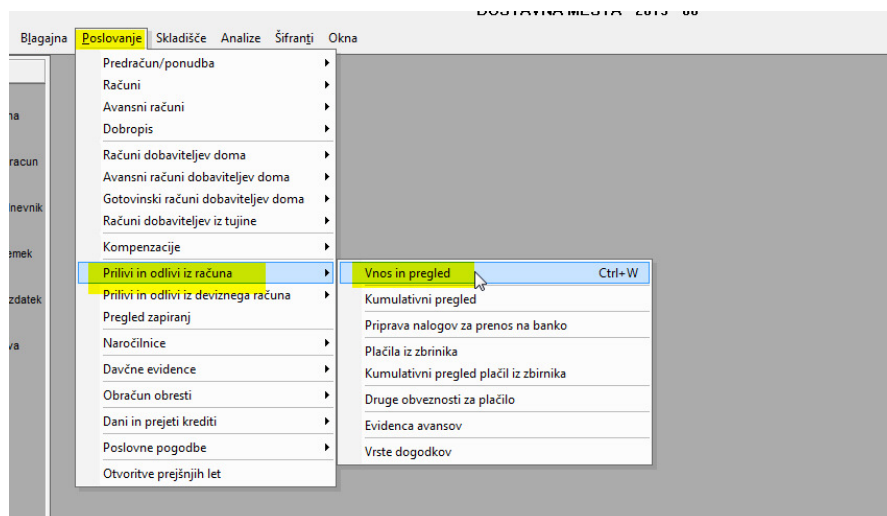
DOSTAVNA MESTA - 2013 - 00

Blagajna Poslovanje Skladišče Analize Šifranti Okna

na
racun
lnevnik
emek
zdatek
va

Predračun/ponudba
Računi
Avansni računi
Dobropis
Računi dobaviteljev doma
Avansni računi dobaviteljev doma
Gotovinski računi dobaviteljev doma
Računi dobaviteljev iz tujine
Kompenzacije
Prilivi in odlivi iz računa
Prilivi in odlivi iz deviznega računa
Pregled zapiranj
Naročilnice
Davčne evidence
Obračun obresti
Dani in prejeti krediti
Poslovne pogodbe
Otvoritve prejšnjih let

Vnos in pregled Ctrl+W
Kumulativni pregled
Priprava nalogov za prenos na banko
Plačila iz zbirnika
Kumulativni pregled plačil iz zbirnika
Druge obveznosti za plačilo
Evidenca avansov
Vrste dogodkov